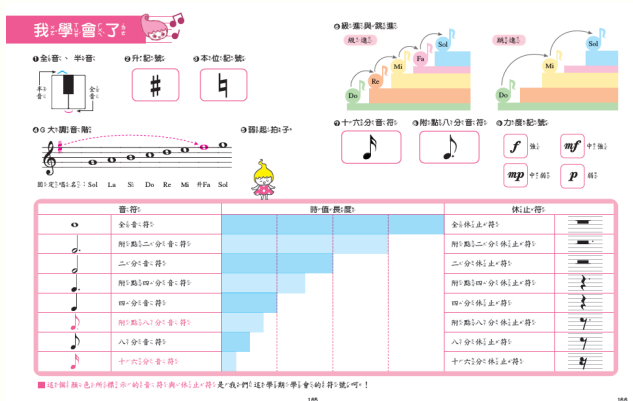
我學會了

❶全音、半音 半音 全音

❷升記號 ♯

❸本位記號 ♮

❹G大調音階

固定唱名：Sol La Si Do Re Mi 升Fa Sol

❺踏點拍子

❻級進與跳進

級進 Do Re Mi Fa Sol

跳進 Do Mi Sol

❼十六分音符

❽附點八分音符

❾力度記號

f 強 mf 中強 mp 中弱 p 弱

| 音符 | | 時值長度 | 休止符 | |
|---|---|---|---|---|
| 𝅝 | 全音符 | | 全休止符 | |
| 𝅗𝅥. | 附點二分音符 | | 附點二分休止符 | |
| 𝅗𝅥 | 二分音符 | | 二分休止符 | |
| ♩. | 附點四分音符 | | 附點四分休止符 | |
| ♩ | 四分音符 | | 四分休止符 | |
| ♪. | 附點八分音符 | | 附點八分休止符 | |
| ♪ | 八分音符 | | 八分休止符 | |
| 𝅘𝅥𝅯 | 十六分音符 | | 十六分休止符 | |

這個顏色所標示的音符與休止符是我們這學期學會的音符喔！

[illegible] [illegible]